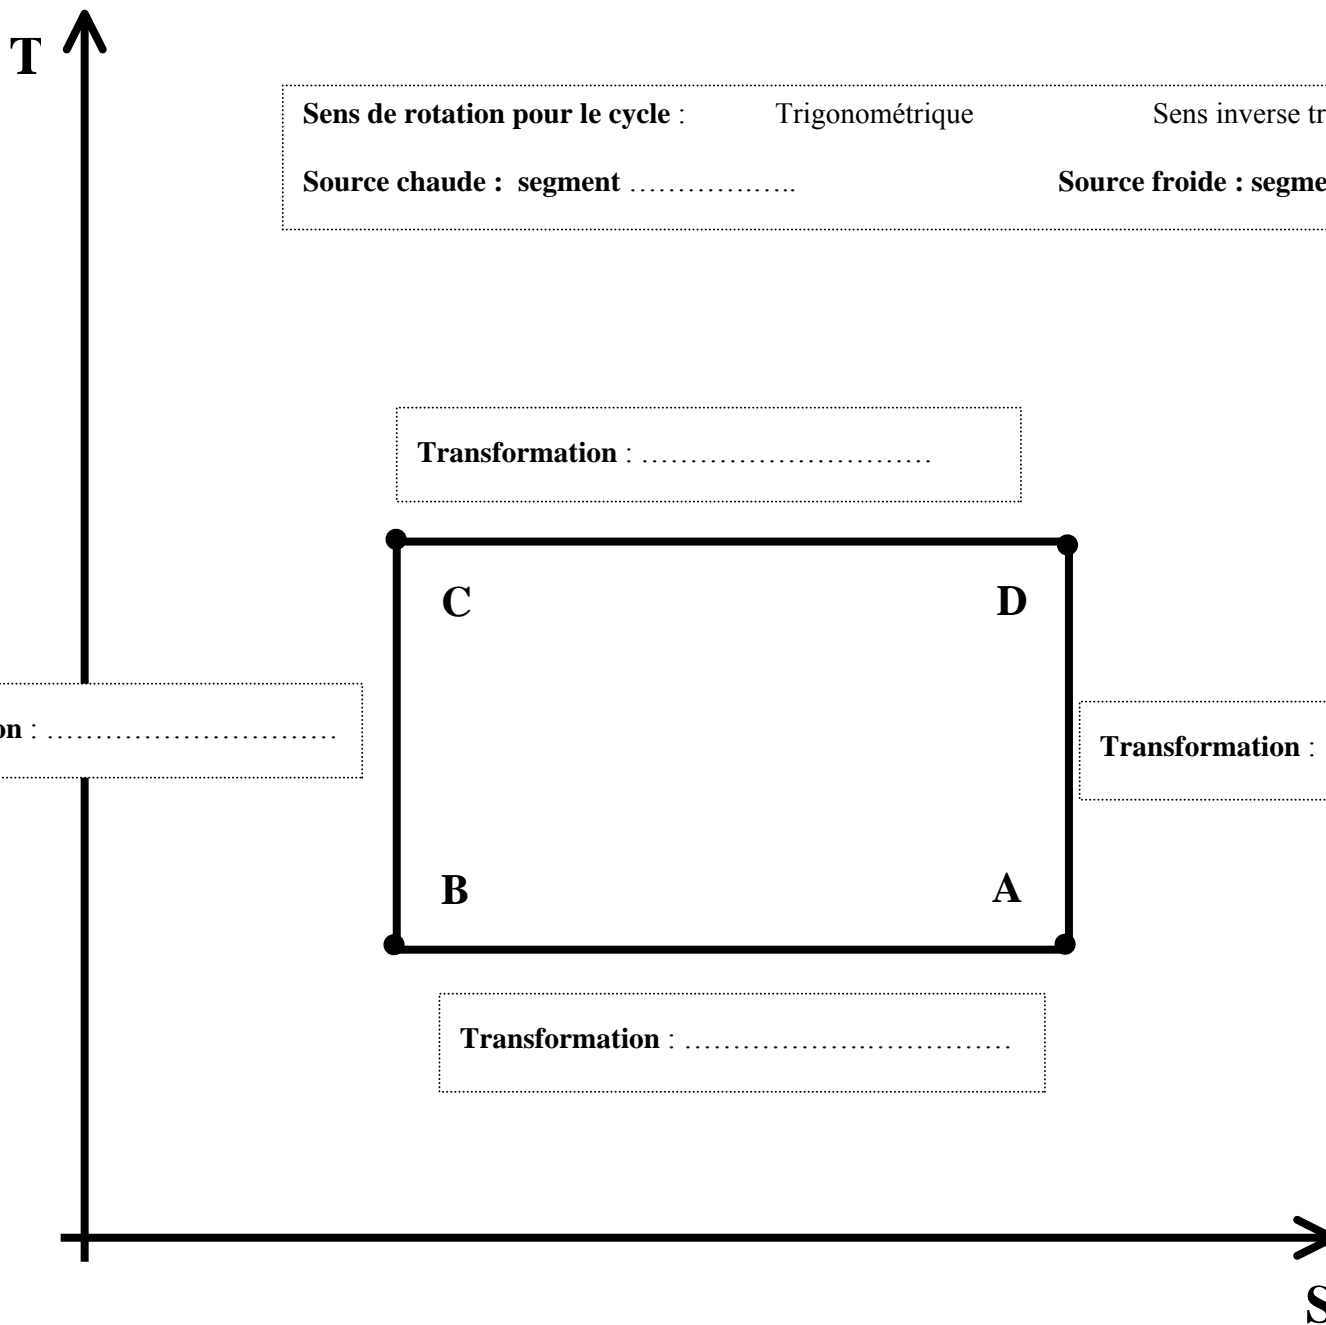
T

Sens de rotation pour le cycle : Trigonométrique Sens inverse tr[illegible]

Source chaude : segment ……………..

Source froide : segme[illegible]

Transformation : …………………………

C

D

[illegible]on : …………………………

Transformation : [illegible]

B

A

Transformation : ……………………………

S